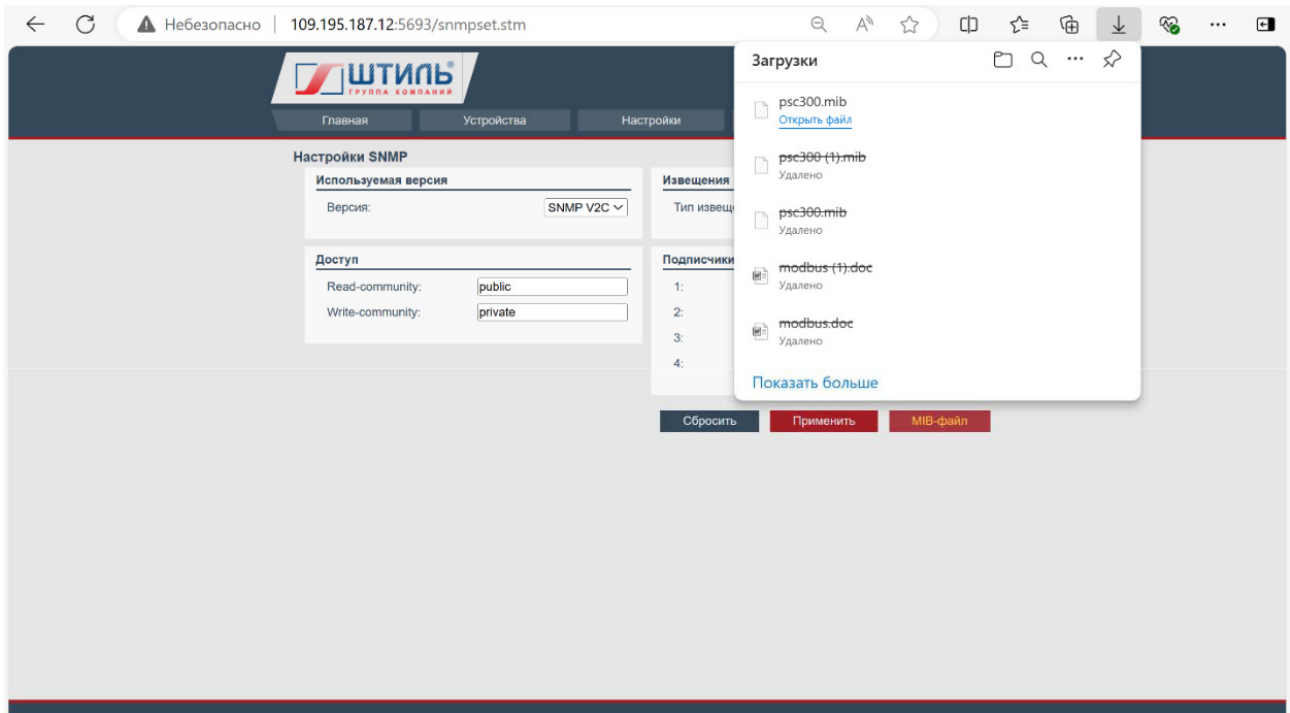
Небезопасно | 109.195.187.12:5693/snmpset.stm

ШТИЛЬ
ГРУППА КОМПАНИЙ

Главная
Устройства
Настройки

Настройки SNMP

Используемая версия
Версия: SNMP V2C

Извещения
Тип извещ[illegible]

Доступ
Read-community: public
Write-community: private

Подписчики
1:
2:
3:
4:

Сбросить
Применить
MIB-файл

Загрузки

psc300.mib
Открыть файл

psc300 (1).mib
Удалено

psc300.mib
Удалено

modbus (1).doc
Удалено

modbus.doc
Удалено

Показать больше